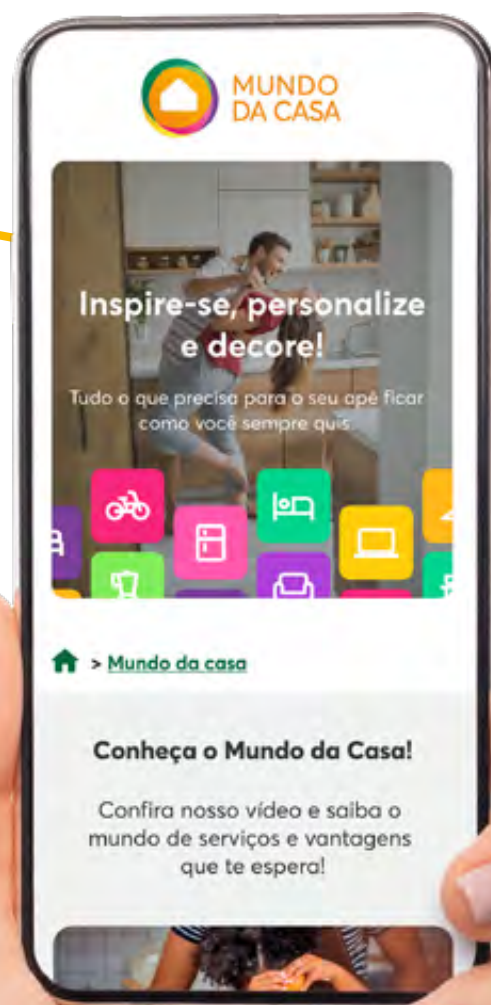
MUNDO DA CASA

Inspire-se, personalize e decore!

Tudo o que precisa para o seu apê ficar como você sempre quis.

> Mundo da casa

Conheça o Mundo da Casa!

Confira nosso vídeo e saiba o mundo de serviços e vantagens que te espera!